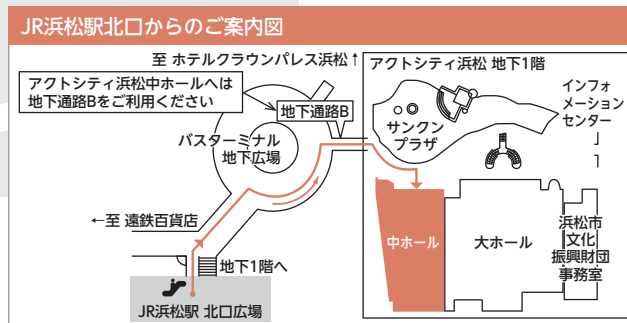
JR浜松駅北口からのご案内図

至 ホテルクラウンパレス浜松↑

アクトシティ浜松中ホールへは地下通路Bをご利用ください

地下通路B

アクトシティ浜松 地下1階

インフォメーションセンター

サンクンプラザ

バスターミナル地下広場

←至 遠鉄百貨店

中ホール

大ホール

浜松市文化振興財団事務室

地下1階へ

JR浜松駅 北口広場